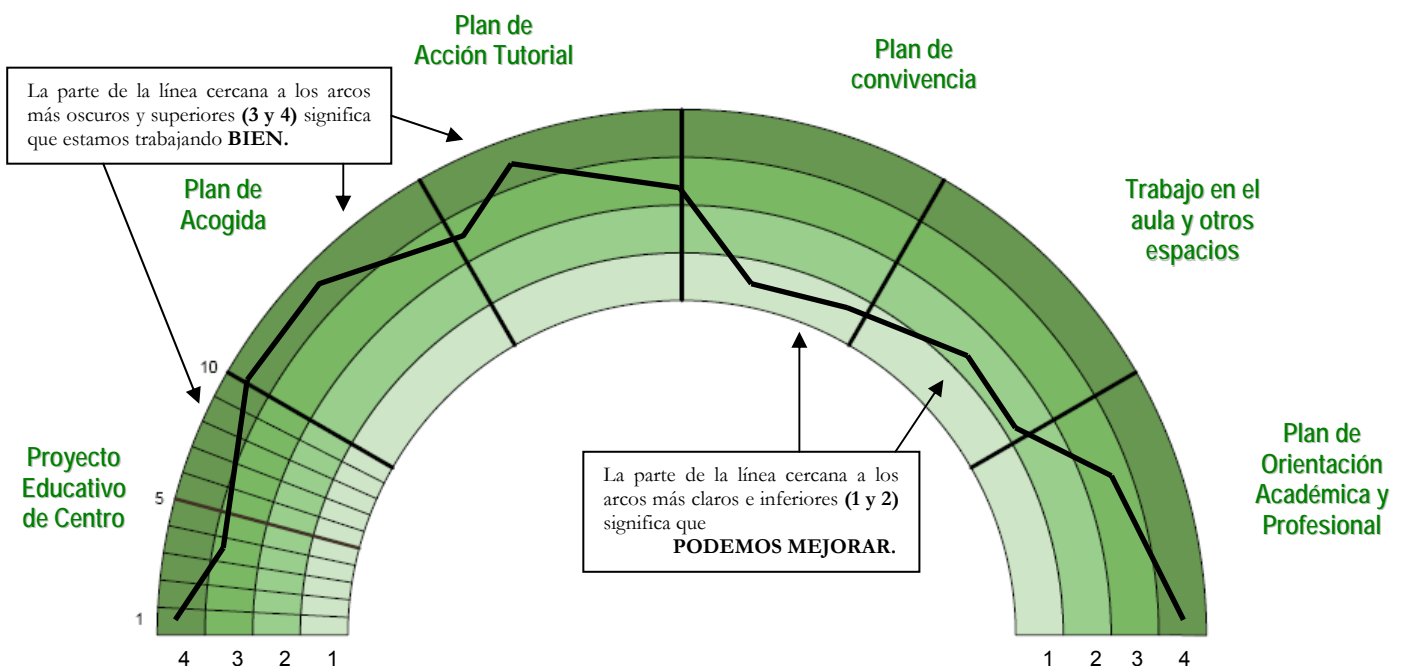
Plan de Acción Tutorial

Plan de convivencia

La parte de la línea cercana a los arcos más oscuros y superiores **(3 y 4)** significa que estamos trabajando **BIEN.**

Plan de Acogida

Trabajo en el aula y otros espacios

10

Proyecto Educativo de Centro

5

1

La parte de la línea cercana a los arcos más claros e inferiores **(1 y 2)** significa que **PODEMOS MEJORAR.**

Plan de Orientación Académica y Profesional

4 3 2 1

1 2 3 4